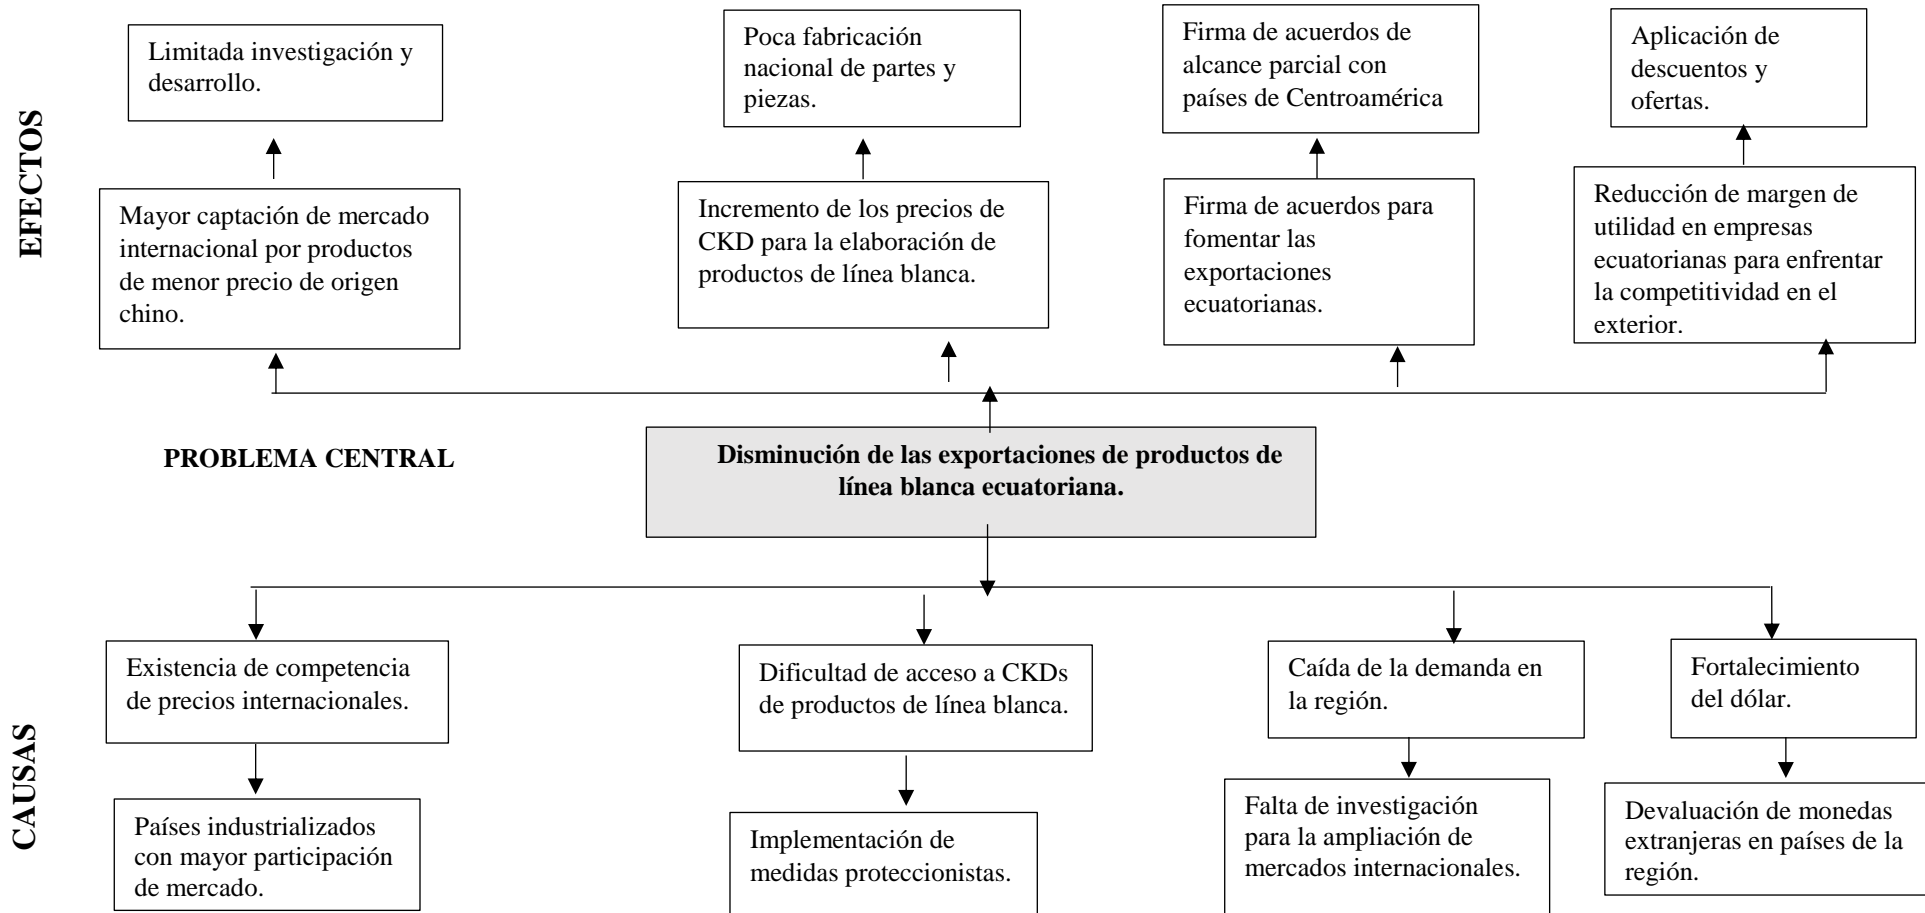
EFECTOS

Limitada investigación y desarrollo.

Poca fabricación nacional de partes y piezas.

Firma de acuerdos de alcance parcial con países de Centroamérica

Aplicación de descuentos y ofertas.

Mayor captación de mercado internacional por productos de menor precio de origen chino.

Incremento de los precios de CKD para la elaboración de productos de línea blanca.

Firma de acuerdos para fomentar las exportaciones ecuatorianas.

Reducción de margen de utilidad en empresas ecuatorianas para enfrentar la competitividad en el exterior.

PROBLEMA CENTRAL

Disminución de las exportaciones de productos de línea blanca ecuatoriana.

CAUSAS

Existencia de competencia de precios internacionales.

Dificultad de acceso a CKDs de productos de línea blanca.

Caída de la demanda en la región.

Fortalecimiento del dólar.

Países industrializados con mayor participación de mercado.

Implementación de medidas proteccionistas.

Falta de investigación para la ampliación de mercados internacionales.

Devaluación de monedas extranjeras en países de la región.